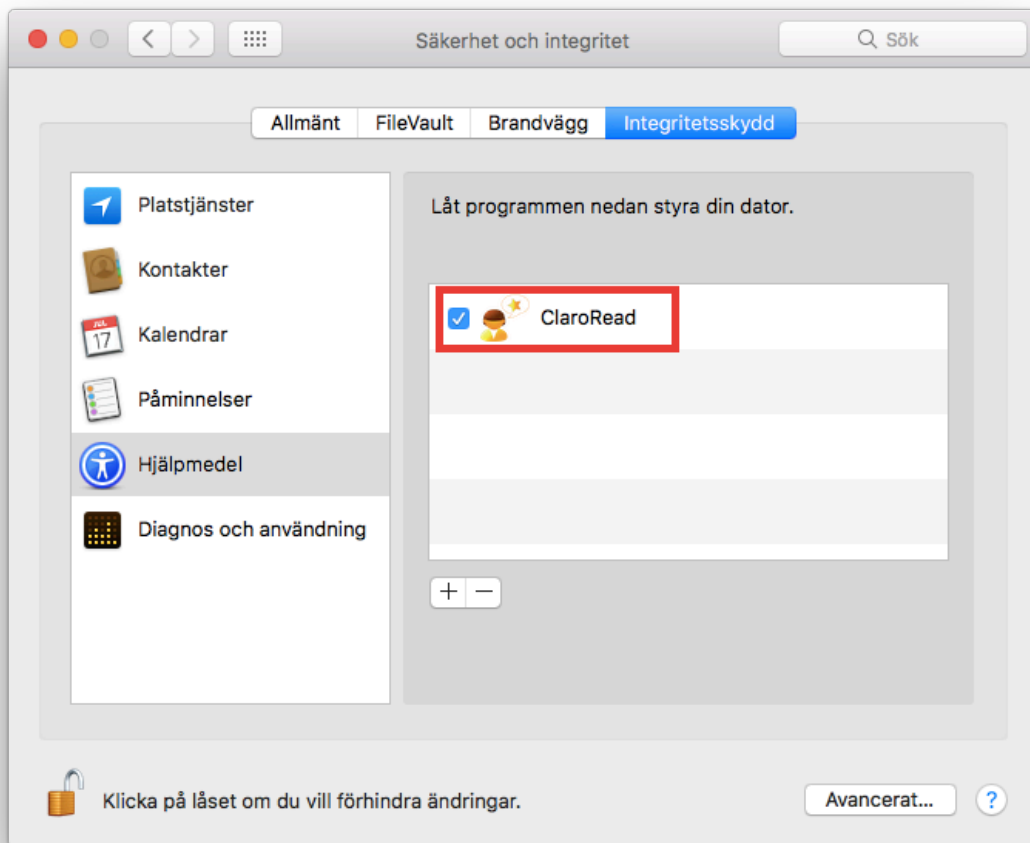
Säkerhet och integritet

Sök

Allmänt FileVault Brandvägg Integritetsskydd

Platstjänster
Kontakter
JUL 17 Kalendrar
Påminnelser
Hjälpmedel
Diagnos och användning

Låt programmen nedan styra din dator.

ClaroRead

+ −

Klicka på låset om du vill förhindra ändringar.

Avancerat...

?